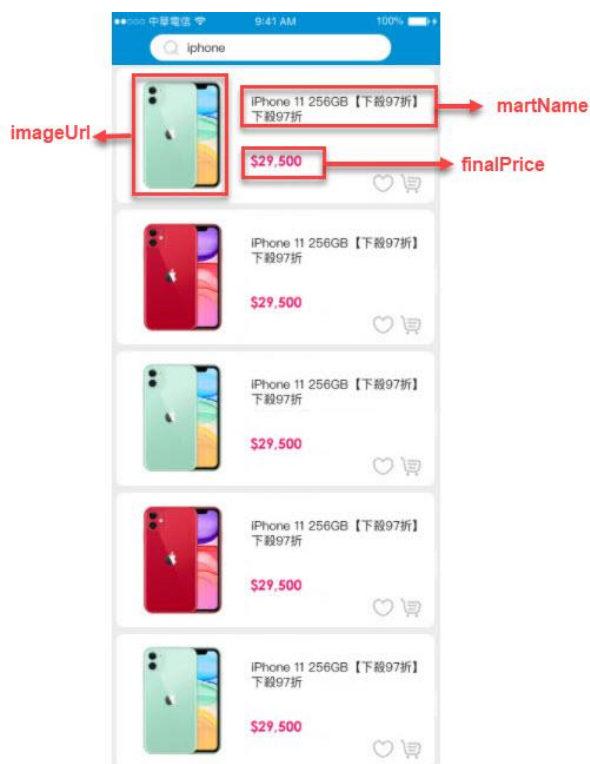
●●○○○ 中華電信 9:41 AM 100%

iphone

imageUrl

iPhone 11 256GB【下殺97折】下殺97折

martName

$29,500

finalPrice

iPhone 11 256GB【下殺97折】下殺97折

$29,500

iPhone 11 256GB【下殺97折】下殺97折

$29,500

iPhone 11 256GB【下殺97折】下殺97折

$29,500

iPhone 11 256GB【下殺97折】下殺97折

$29,500